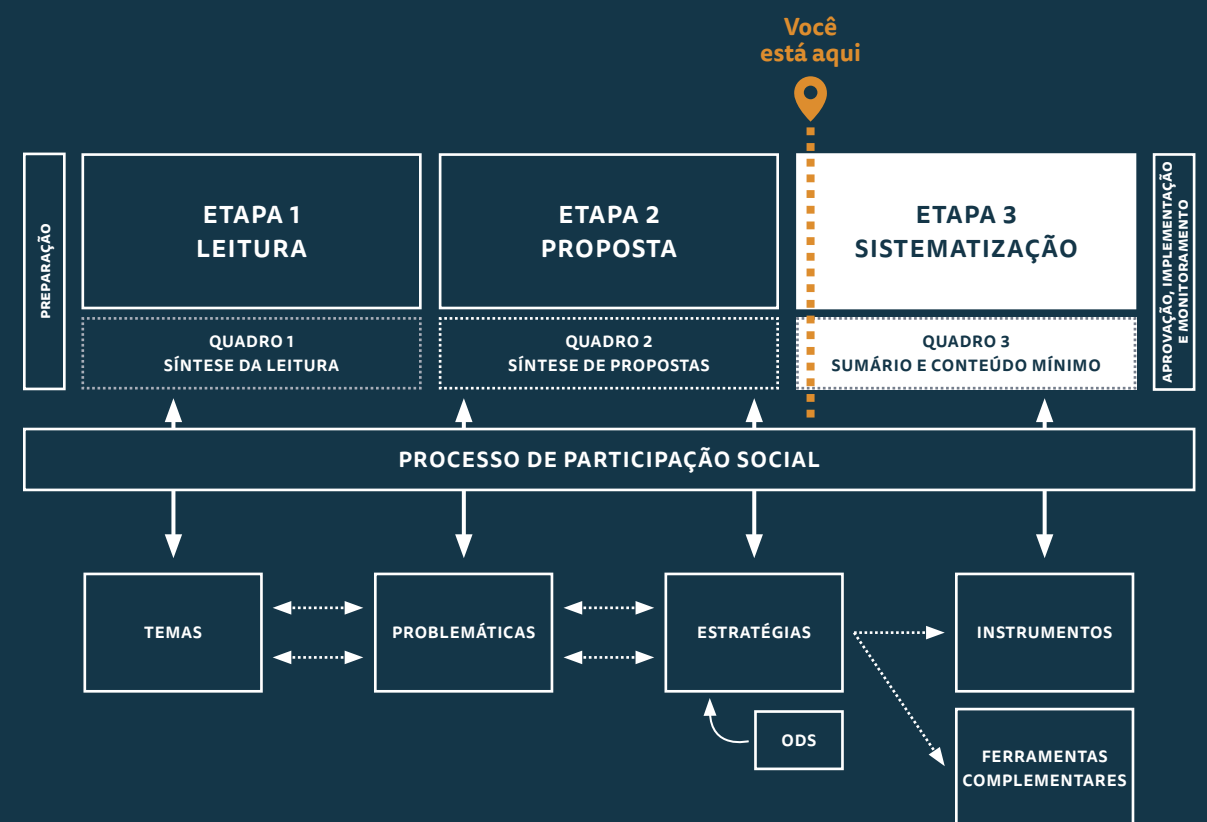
Você está aqui

PREPARAÇÃO

ETAPA 1
LEITURA

ETAPA 2
PROPOSTA

ETAPA 3
SISTEMATIZAÇÃO

APROVAÇÃO, IMPLEMENTAÇÃO E MONITORAMENTO

QUADRO 1
SÍNTESE DA LEITURA

QUADRO 2
SÍNTESE DE PROPOSTAS

QUADRO 3
SUMÁRIO E CONTEÚDO MÍNIMO

PROCESSO DE PARTICIPAÇÃO SOCIAL

TEMAS

PROBLEMÁTICAS

ESTRATÉGIAS

INSTRUMENTOS

ODS

FERRAMENTAS COMPLEMENTARES